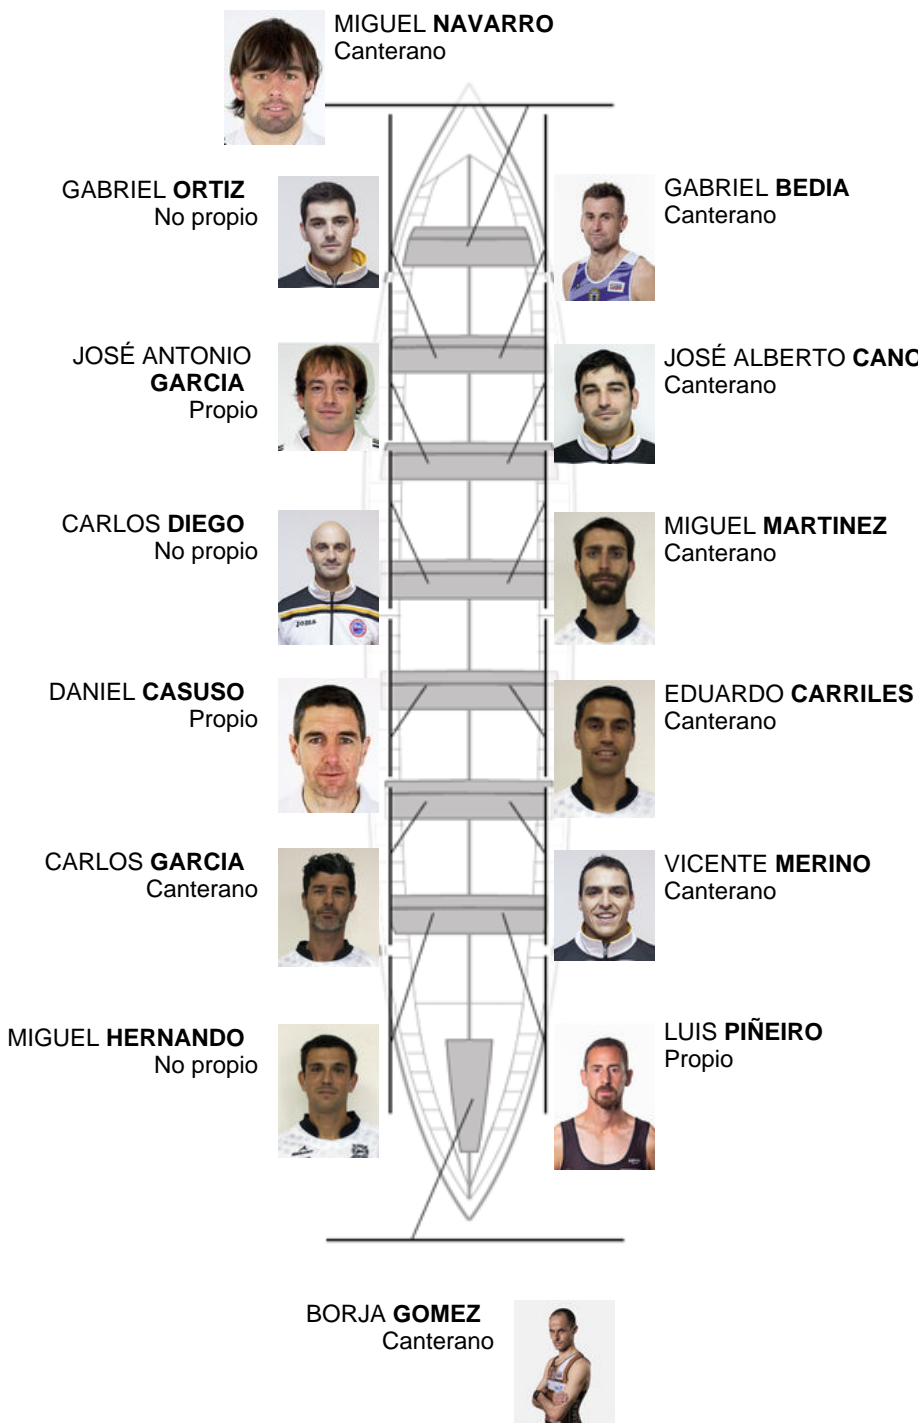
MIGUEL **NAVARRO**
Canterano

GABRIEL **ORTIZ**
No propio

GABRIEL **BEDIA**
Canterano

JOSÉ ANTONIO **GARCIA**
Propio

JOSÉ ALBERTO **CANO**
Canterano

CARLOS **DIEGO**
No propio

MIGUEL **MARTINEZ**
Canterano

DANIEL **CASUSO**
Propio

EDUARDO **CARRILES**
Canterano

CARLOS **GARCIA**
Canterano

VICENTE **MERINO**
Canterano

MIGUEL **HERNANDO**
No propio

LUIS **PIÑEIRO**
Propio

BORJA **GOMEZ**
Canterano